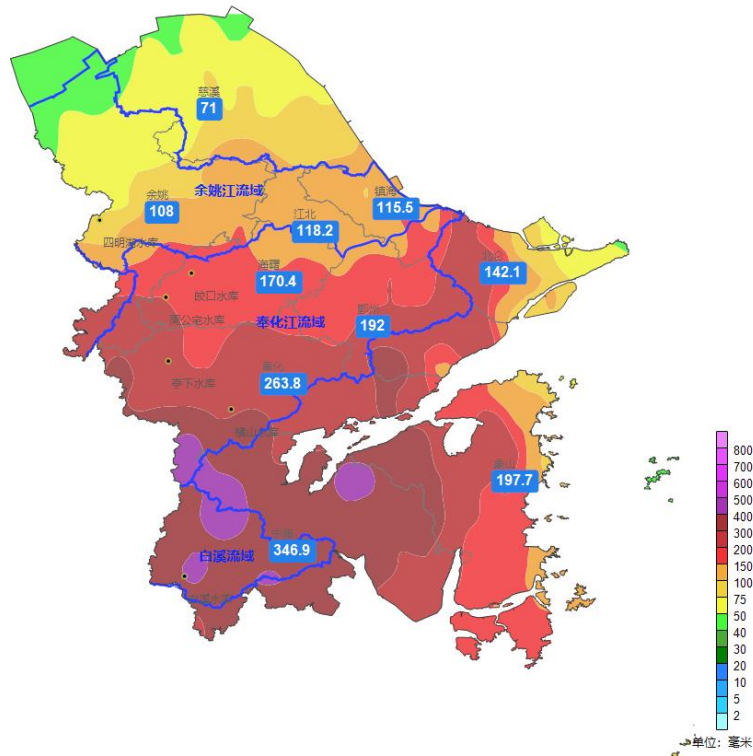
慈溪
71
余姚江流域
余姚
108
镇海
115.5
江北
118.2
四明湖水库
北仑
142.1
海曙
170.4
皎口水库
周公宅水库
奉化江流域
鄞州
192
亭下水库
奉化
263.8
横山水库
象山
197.7
白溪流域
宁海
346.9
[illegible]水库
800
700
600
500
400
300
200
150
100
75
50
40
30
20
10
5
2
单位：毫米